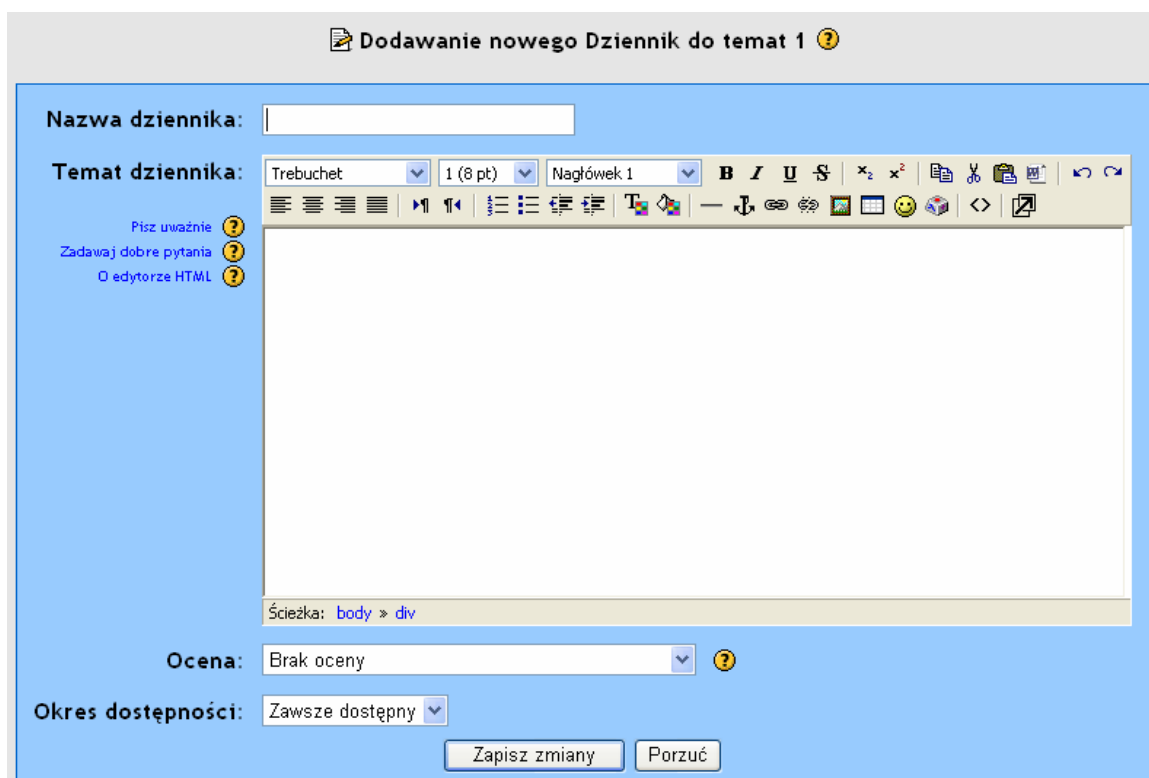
Dodawanie nowego Dziennik do temat 1

Nazwa dziennika:

Temat dziennika:

Trebuchet
1 (8 pt)
Nagłówek 1

B I U S

Pisz uważnie
Zadawaj dobre pytania
O edytorze HTML

Ścieżka: body » div

Ocena: Brak oceny

Okres dostępności: Zawsze dostępny

Zapisz zmiany
Porzuć